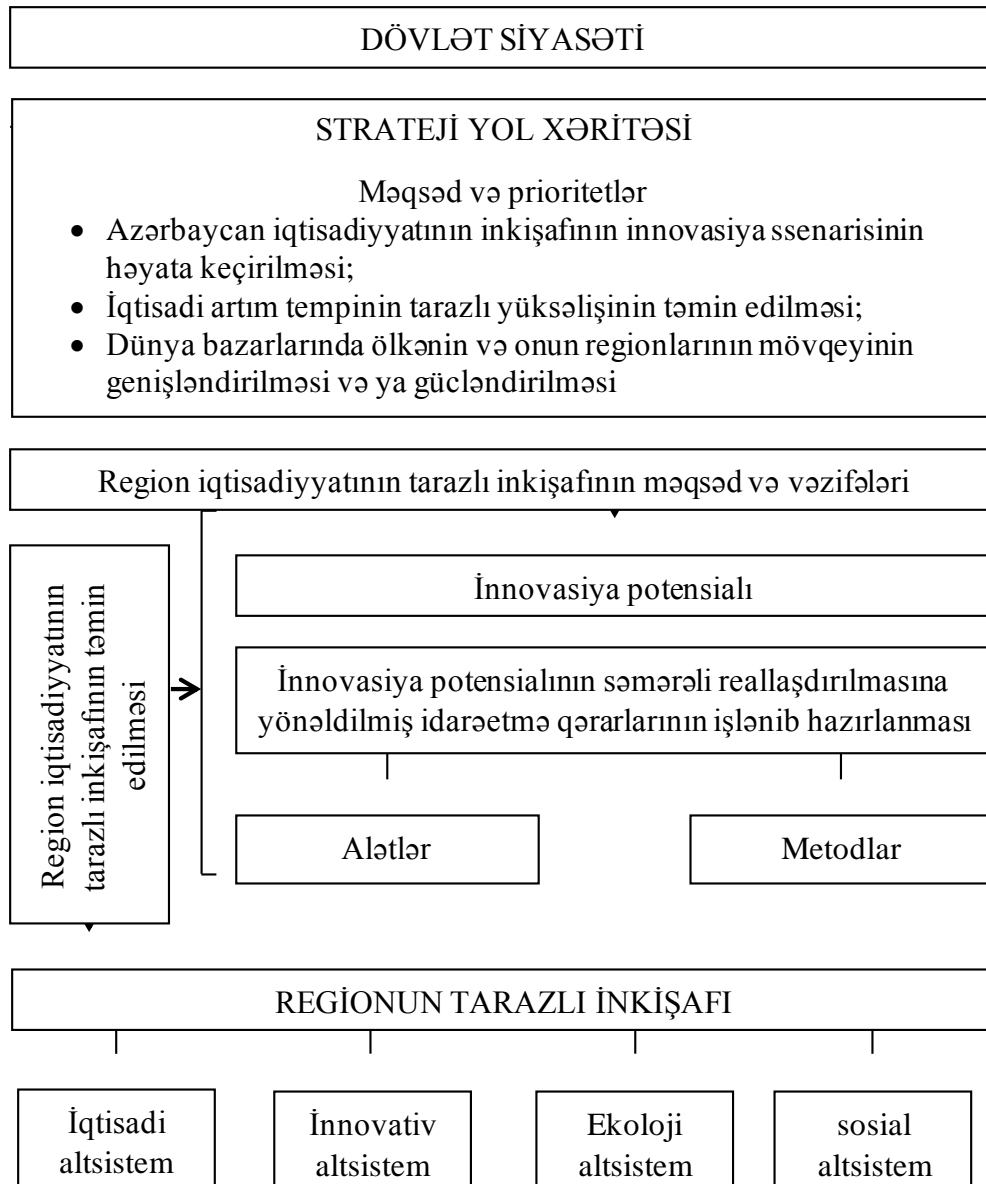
DÖVLƏT SİYASƏTİ

STRATEJİ YOL XƏRİTƏSİ

Məqsəd və prioritetlər

- Azərbaycan iqtisadiyyatının inkişafının innovasiya ssenarisinin həyata keçirilməsi;
- İqtisadi artım tempinin tarazlı yüksəlişinin təmin edilməsi;
- Dünya bazarlarında ölkənin və onun regionlarının mövqeyinin genişləndirilməsi və ya gücləndirilməsi

Region iqtisadiyyatının tarazlı inkişafının məqsəd və vəzifələri

Region iqtisadiyyatının tarazlı inkişafının təmin edilməsi

İnnovasiya potensialı

İnnovasiya potensialının səmərəli reallaşdırılmasına yönəldilmiş idarəetmə qərarlarının işlənib hazırlanması

Alətlər

Metodlar

REGİONUN TARAZLI İNKİŞAFI

İqtisadi altsistem

İnnovativ altsistem

Ekoloji altsistem

sosial altsistem